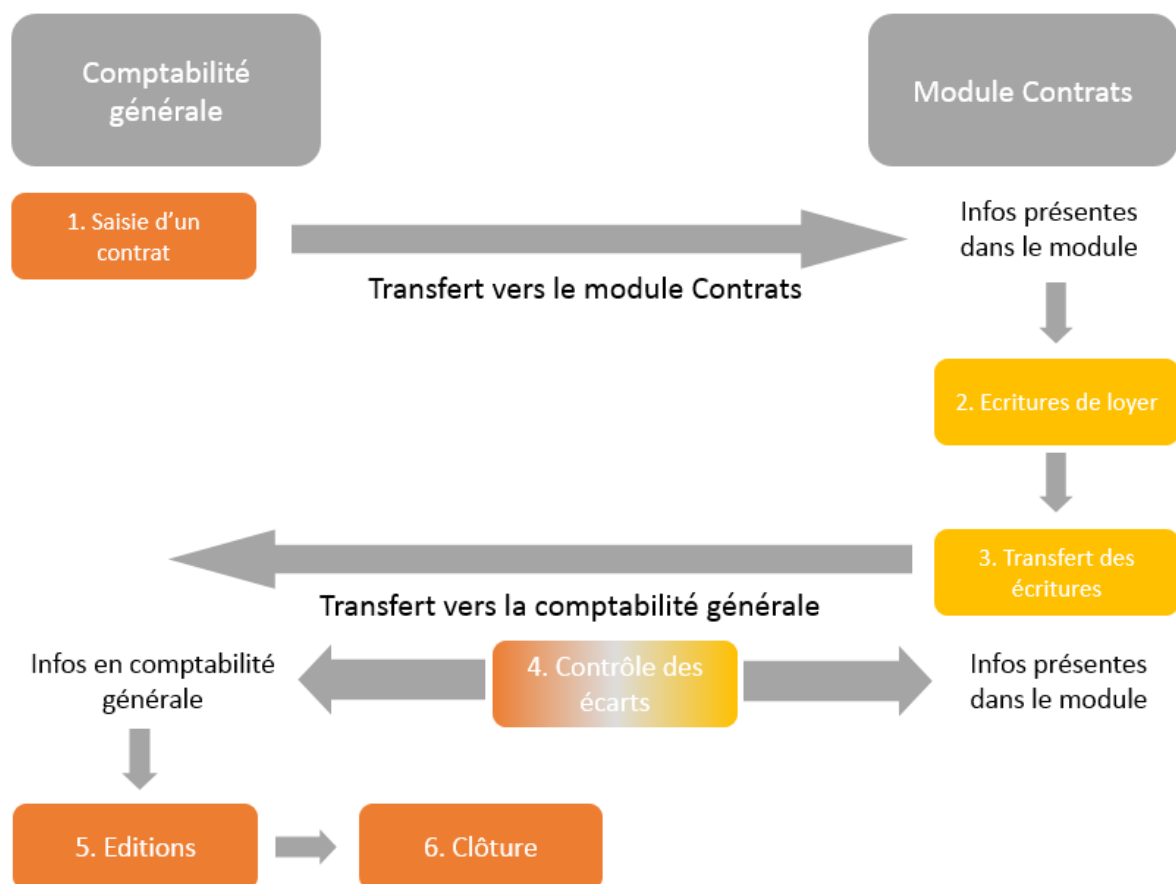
Comptabilité générale

Module Contrats

1. Saisie d'un contrat

Transfert vers le module Contrats

Infos présentes dans le module

2. Ecritures de loyer

3. Transfert des écritures

Transfert vers la comptabilité générale

Infos en comptabilité générale

4. Contrôle des écarts

Infos présentes dans le module

5. Editions

6. Clôture